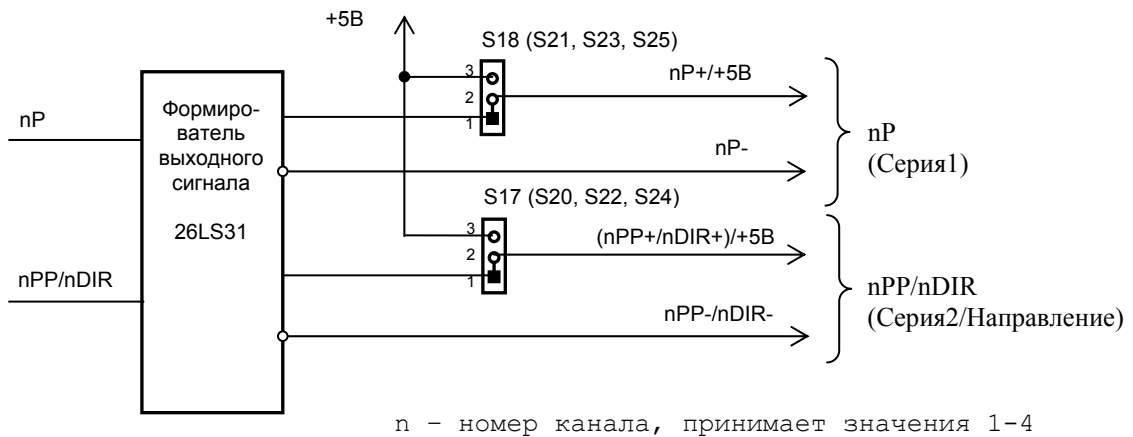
+5В

S18 (S21, S23, S25)

3
2
1

nP+/+5В

nP

Формирователь выходного сигнала

26LS31

nP-

nP
(Серия1)

S17 (S20, S22, S24)

3
2
1

(nPP+/nDIR+)/+5В

nPP/nDIR

nPP-/nDIR-

nPP/nDIR
(Серия2/Направление)

n – номер канала, принимает значения 1-4